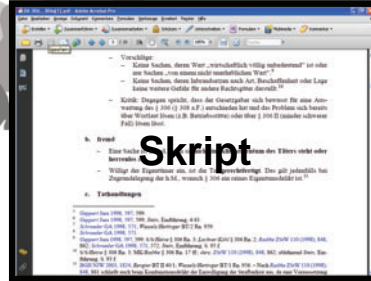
Vorschläge:

– Keine Sachen, denn Wort „wirtschaftlich völlig unbedeutend" ist oder nur Sachen „von einem nicht unerheblichen Wert".

– Keine Sachen, deren Inbesitznahme nach Art, Beschaffenheit oder Lage keine weitere Gefahr für andere Rechtsgüter darstellt.

– Kritik: Dagegen spricht, dass der Gesetzgeber sich bewusst für eine Anwendung des § 306 (1) StGB a.F. entschieden hat und das Problem sich bereits über Wortlaut lösen (z.B. Betriebsstätten) oder über § 306 II (minder schwerer Fall) lösen lässt.

b. fremd

– Eine Sache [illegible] Alleineigentum des Täters steht oder herrenlos ist.

– Willigt der Eigentümer ein, ist die Tat gerechtfertigt. Das gilt jedenfalls bei Zugrundelegung der h.M., wonach § 306 ein reines Eigentumsdelikt ist.

c. Tathandlungen

Skript